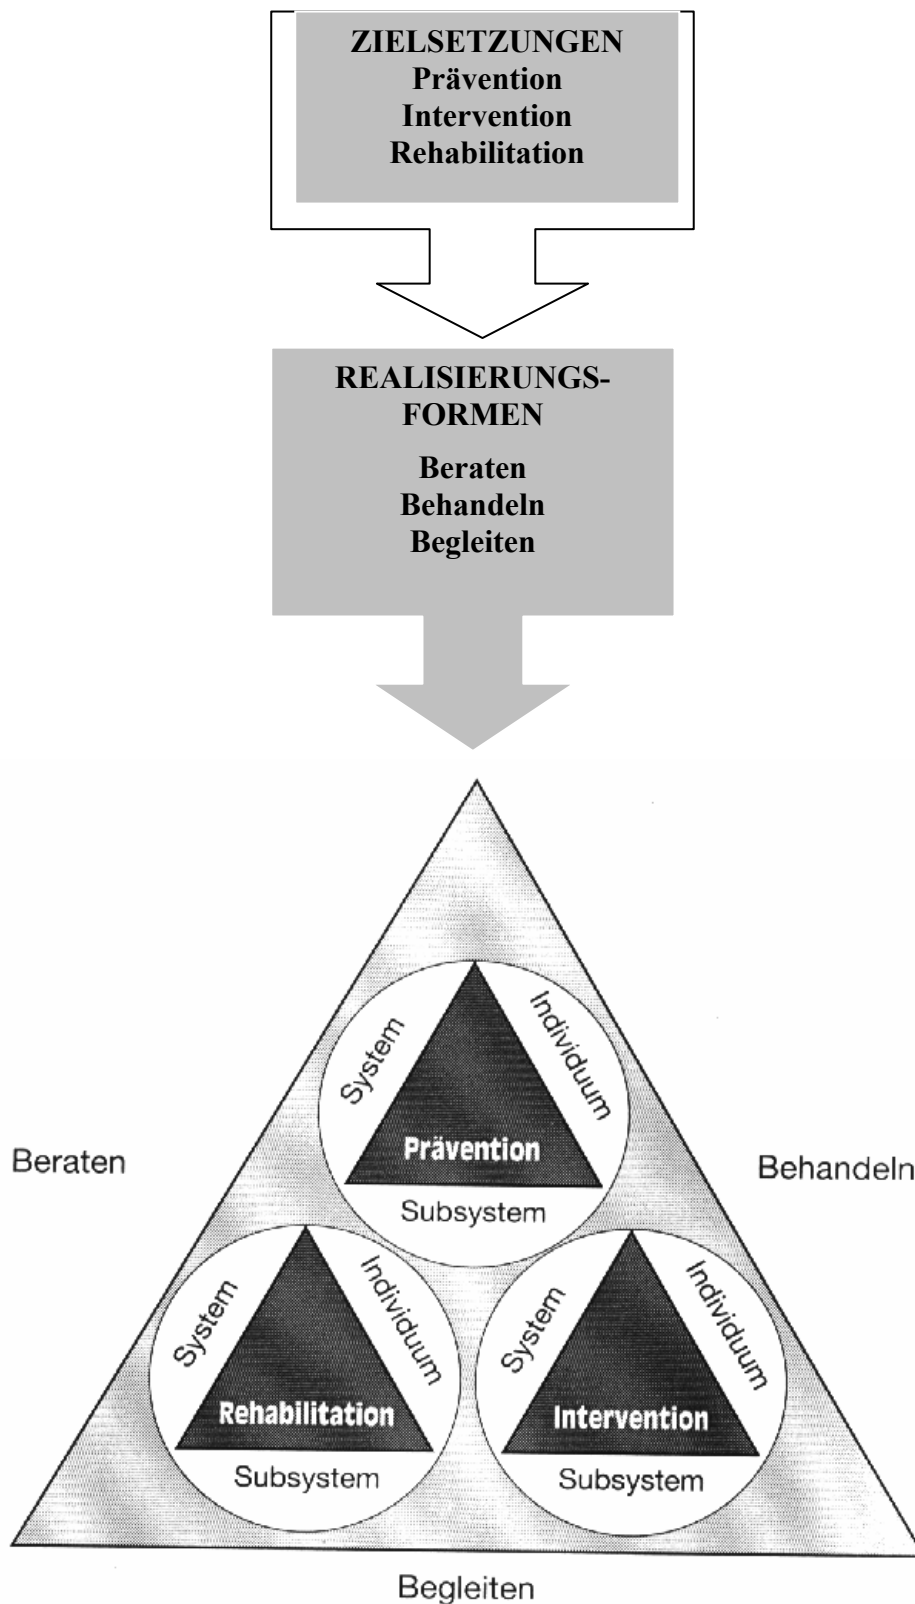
ZIELSETZUNGEN
Prävention
Intervention
Rehabilitation

REALISIERUNGSFORMEN

Beraten
Behandeln
Begleiten

System
Individuum
Prävention
Subsystem

Beraten

Behandeln

System
Individuum
Rehabilitation
Subsystem

System
Individuum
Intervention
Subsystem

Begleiten